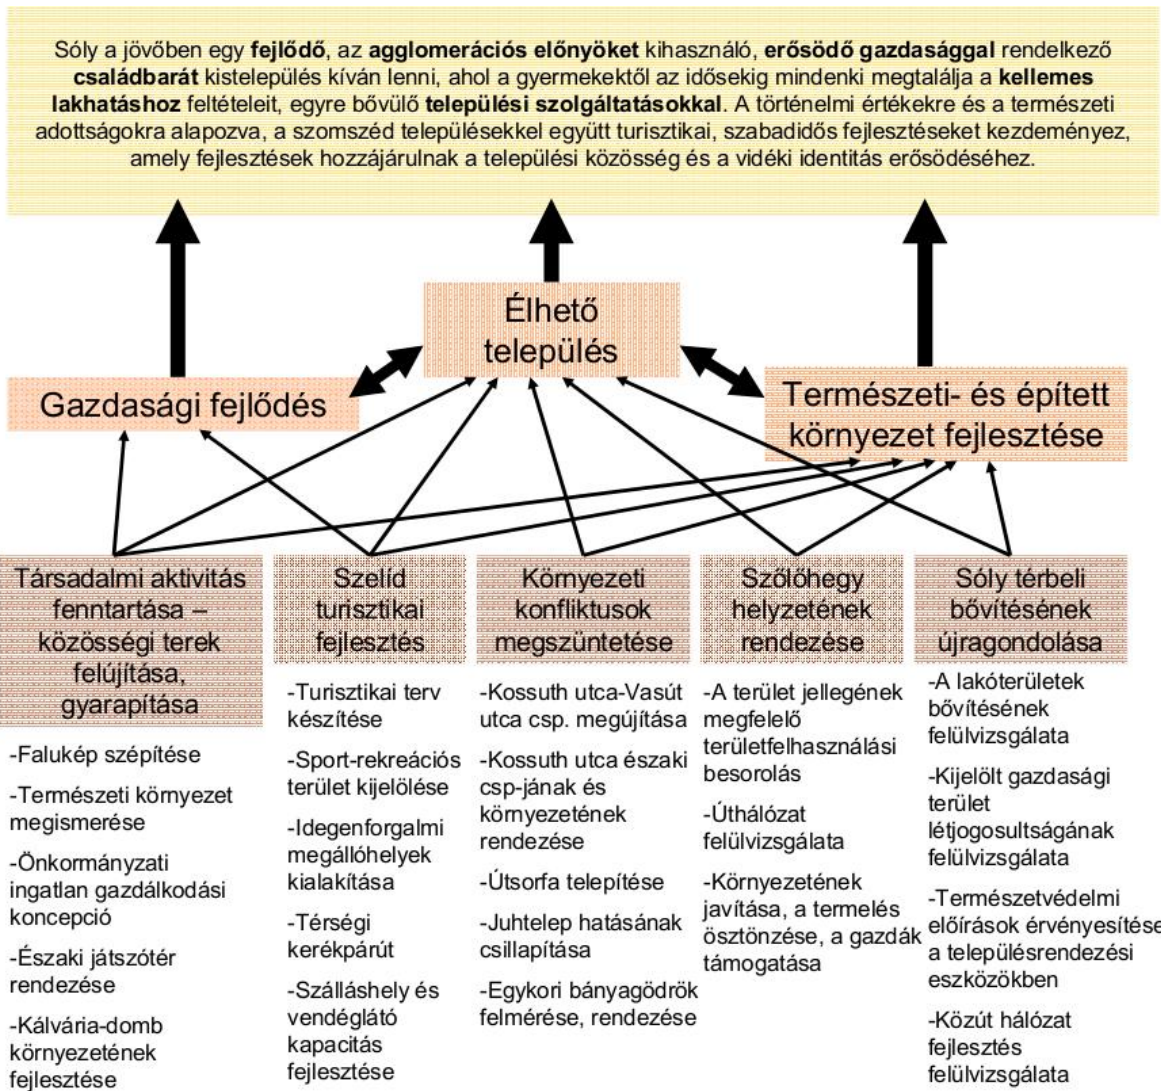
Sóly a jövőben egy **fejlődő**, az **agglomerációs előnyöket** kihasználó, **erősödő gazdasággal** rendelkező **családbarát** kistelepülés kíván lenni, ahol a gyermekektől az idősekig mindenki megtalálja a **kellemes lakhatáshoz** feltételeit, egyre bővülő **települési szolgáltatásokkal**. A történelmi értékekre és a természeti adottságokra alapozva, a szomszéd településekkel együtt turisztikai, szabadidős fejlesztéseket kezdeményez, amely fejlesztések hozzájárulnak a települési közösség és a vidéki identitás erősödéséhez.

Élhető település

Gazdasági fejlődés

Természeti- és épített környezet fejlesztése

Társadalmi aktivitás fenntartása – közösségi terek felújítása, gyarapítása

-Falukép szépítése

-Természeti környezet megismerése

-Önkormányzati ingatlan gazdálkodási koncepció

-Északi játszótér rendezése

-Kálvária-domb környezetének fejlesztése

Szelíd turisztikai fejlesztés

-Turisztikai terv készítése

-Sport-rekreációs terület kijelölése

-Idegenforgalmi megállóhelyek kialakítása

-Térségi kerékpárút

-Szálláshely és vendéglátó kapacitás fejlesztése

Környezeti konfliktusok megszüntetése

-Kossuth utca-Vasút utca csp. megújítása

-Kossuth utca északi csp-jának és környezetének rendezése

-Útsorfa telepítése

-Juhtelep hatásának csillapítása

-Egykori bányagödrök felmérése, rendezése

Szőlőhegy helyzetének rendezése

-A terület jellegének megfelelő területfelhasználási besorolás

-Úthálózat felülvizsgálata

-Környezetének javítása, a termelés ösztönzése, a gazdák támogatása

Sóly térbeli bővítésének újragondolása

-A lakóterületek bővítésének felülvizsgálata

-Kijelölt gazdasági terület létjogosultságának felülvizsgálata

-Természetvédelmi előírások érvényesítése a településrendezési eszközökben

-Közút hálózat fejlesztés felülvizsgálata